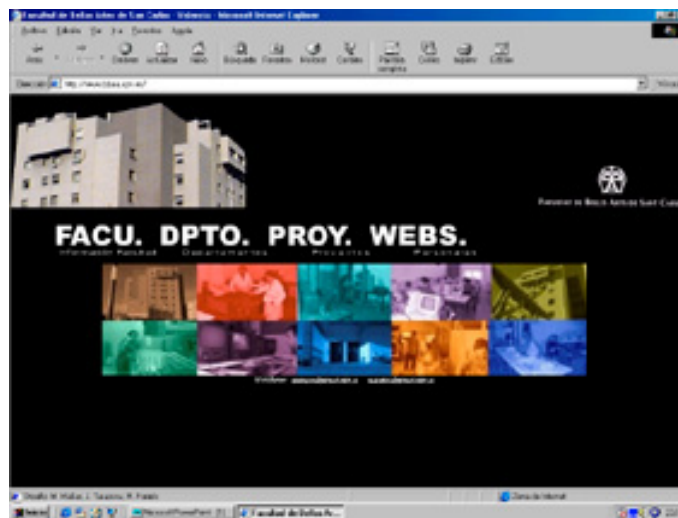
Facultad de Bellas Artes de San Carlos - Valencia - Microsoft Internet Explorer

Archivo Edición Ver Ir a Favoritos Ayuda

Atrás Adelante Detener Actualizar Inicio Búsqueda Favoritos Historial Canales Pantalla completa Correo Imprimir Edición

Dirección http://www.bbaa.upv.es/ Vínculos

Facultad de Bellas Artes de Sant Carles

FACU. DPTO. PROY. WEBS.
Información Facultad Departamentos Proyectos Personales

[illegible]

Diseño: M. Muñoz, J. Tarazona, R. Puerto

Zona de Internet

Inicio Microsoft PowerPoint Facultad de Bellas Ar...